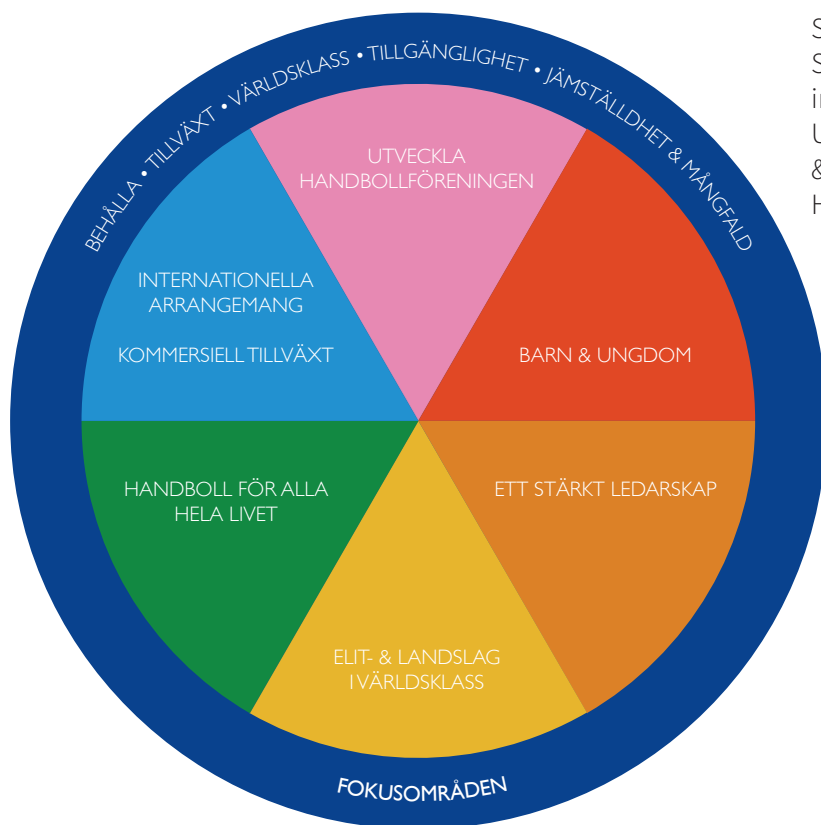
BEHÅLLA • TILLVÄXT • VÄRLDSKLASS • TILLGÄNGLIGHET • JÄMSTÄLLDHET & MÅNGFALD

UTVECKLA HANDBOLLFÖRENINGEN

BARN & UNGDOM

ETT STÄRKT LEDARSKAP

ELIT- & LANDSLAG I VÄRLDSKLASS

HANDBOLL FÖR ALLA HELA LIVET

INTERNATIONELLA ARRANGEMANG

KOMMERSIELL TILLVÄXT

FOKUSOMRÅDEN

S
S
i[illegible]
U
&
H